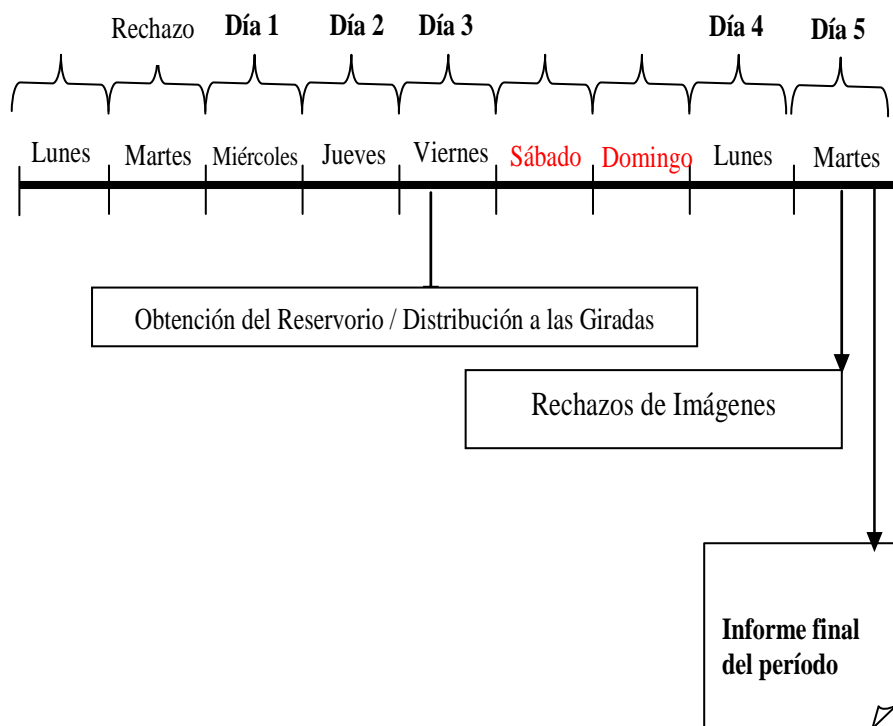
Rechazo **Día 1** **Día 2** **Día 3** **Día 4** **Día 5**

Lunes Martes Miércoles Jueves Viernes Sábado Domingo Lunes Martes

Obtención del Reservorio / Distribución a las Giradas

Rechazos de Imágenes

**Informe final del período**